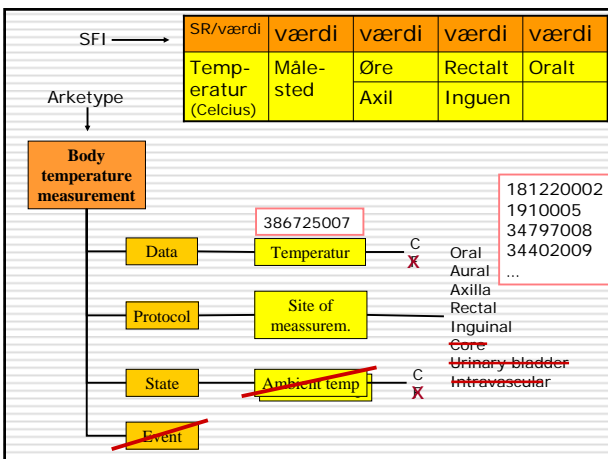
SFI

| SR/værdi | værdi | værdi | værdi | værdi |
|---|---|---|---|---|
| Temperatur (Celcius) | Målested | Øre | Rectalt | Oralt |
| | | Axil | Inguen | |

Arketype

Body temperature measurement

386725007

181220002
1910005
34797008
34402009
...

Data

Temperatur

C
X

Oral
Aural
Axilla
Rectal
Inguinal
~~Core~~
~~Urinary bladder~~
~~Intravascular~~

Protocol

Site of meassurem.

State

~~Ambient temp~~

C
X

~~Event~~